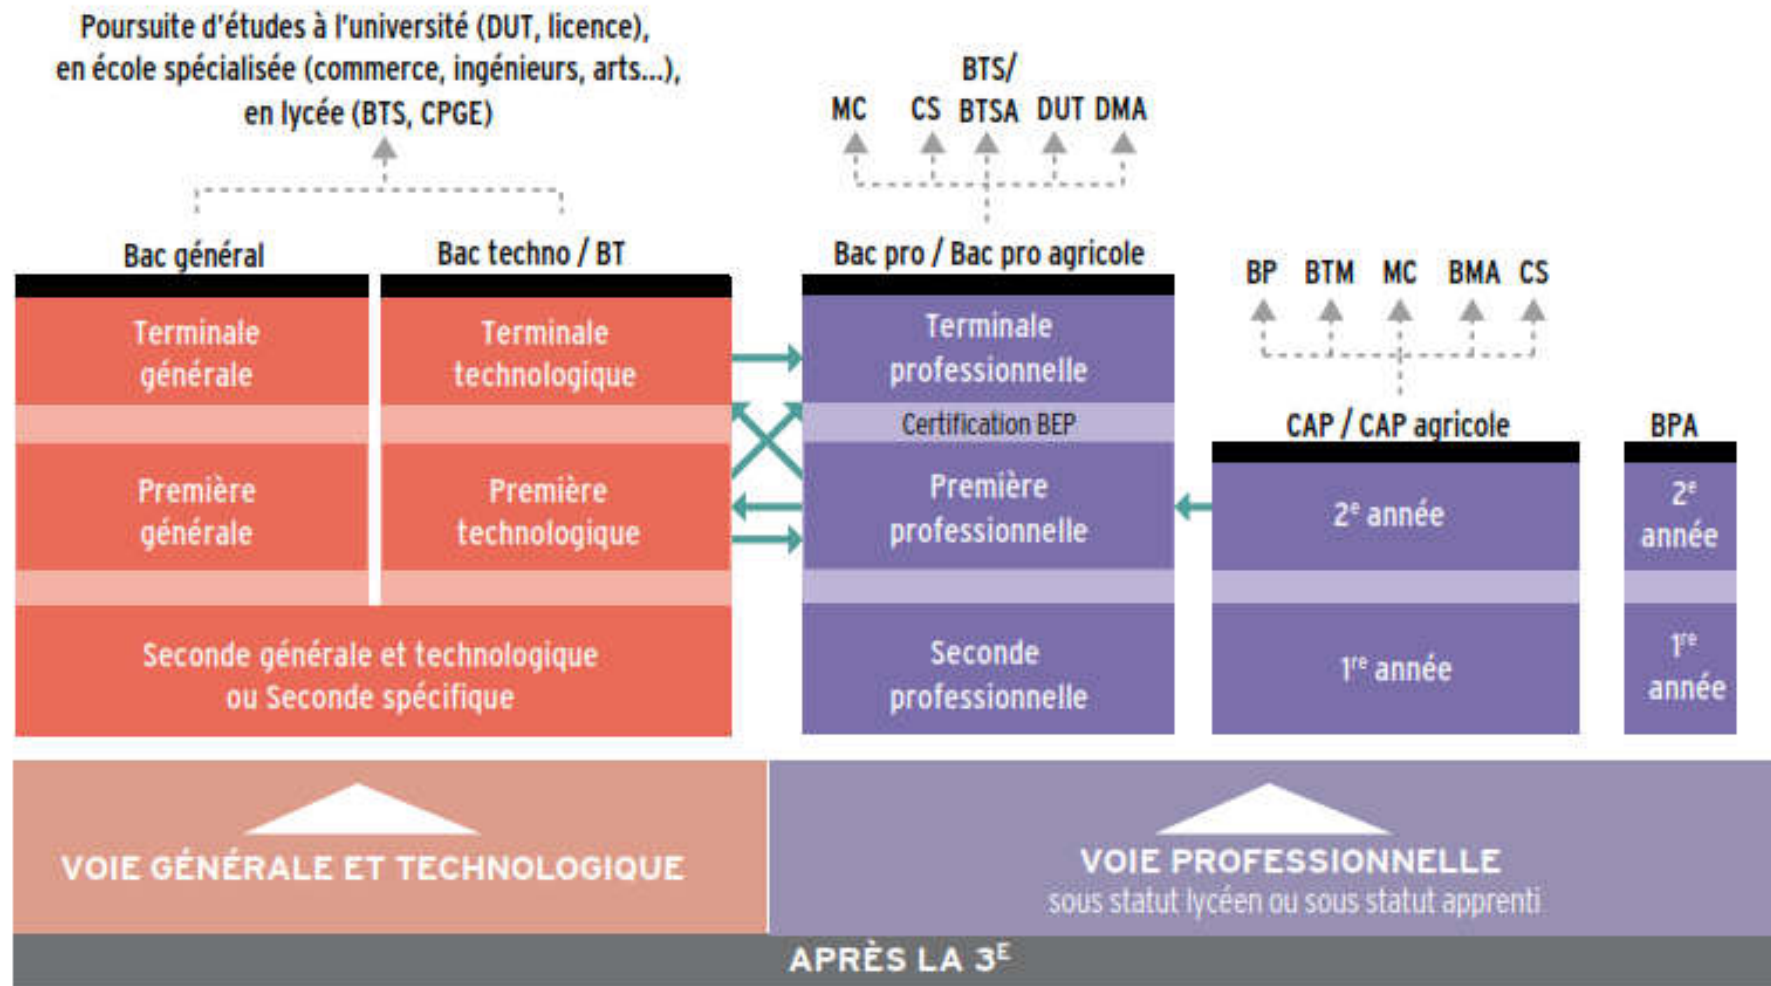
Poursuite d'études à l'université (DUT, licence), en école spécialisée (commerce, ingénieurs, arts...), en lycée (BTS, CPGE)

MC CS BTS/ BTSA DUT DMA

Bac général

Bac techno / BT

Bac pro / Bac pro agricole

BP BTM MC BMA CS

Terminale générale

Terminale technologique

Terminale professionnelle

Certification BEP

CAP / CAP agricole

BPA

Première générale

Première technologique

Première professionnelle

$2^e$ année

$2^e$ année

Seconde générale et technologique ou Seconde spécifique

Seconde professionnelle

$1^{re}$ année

$1^{re}$ année

VOIE GÉNÉRALE ET TECHNOLOGIQUE

VOIE PROFESSIONNELLE
sous statut lycéen ou sous statut apprenti

APRÈS LA $3^E$